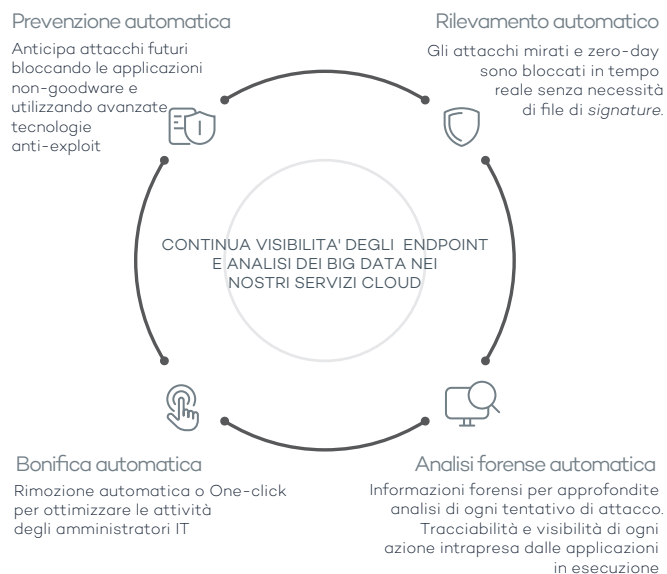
Prevenzione automatica
Anticipa attacchi futuri bloccando le applicazioni non-goodware e utilizzando avanzate tecnologie anti-exploit

Rilevamento automatico
Gli attacchi mirati e zero-day sono bloccati in tempo reale senza necessità di file di signature.

CONTINUA VISIBILITA' DEGLI ENDPOINT E ANALISI DEI BIG DATA NEI NOSTRI SERVIZI CLOUD

Bonifica automatica
Rimozione automatica o One-click per ottimizzare le attività degli amministratori IT

Analisi forense automatica
Informazioni forensi per approfondite analisi di ogni tentativo di attacco. Tracciabilità e visibilità di ogni azione intrapresa dalle applicazioni in esecuzione